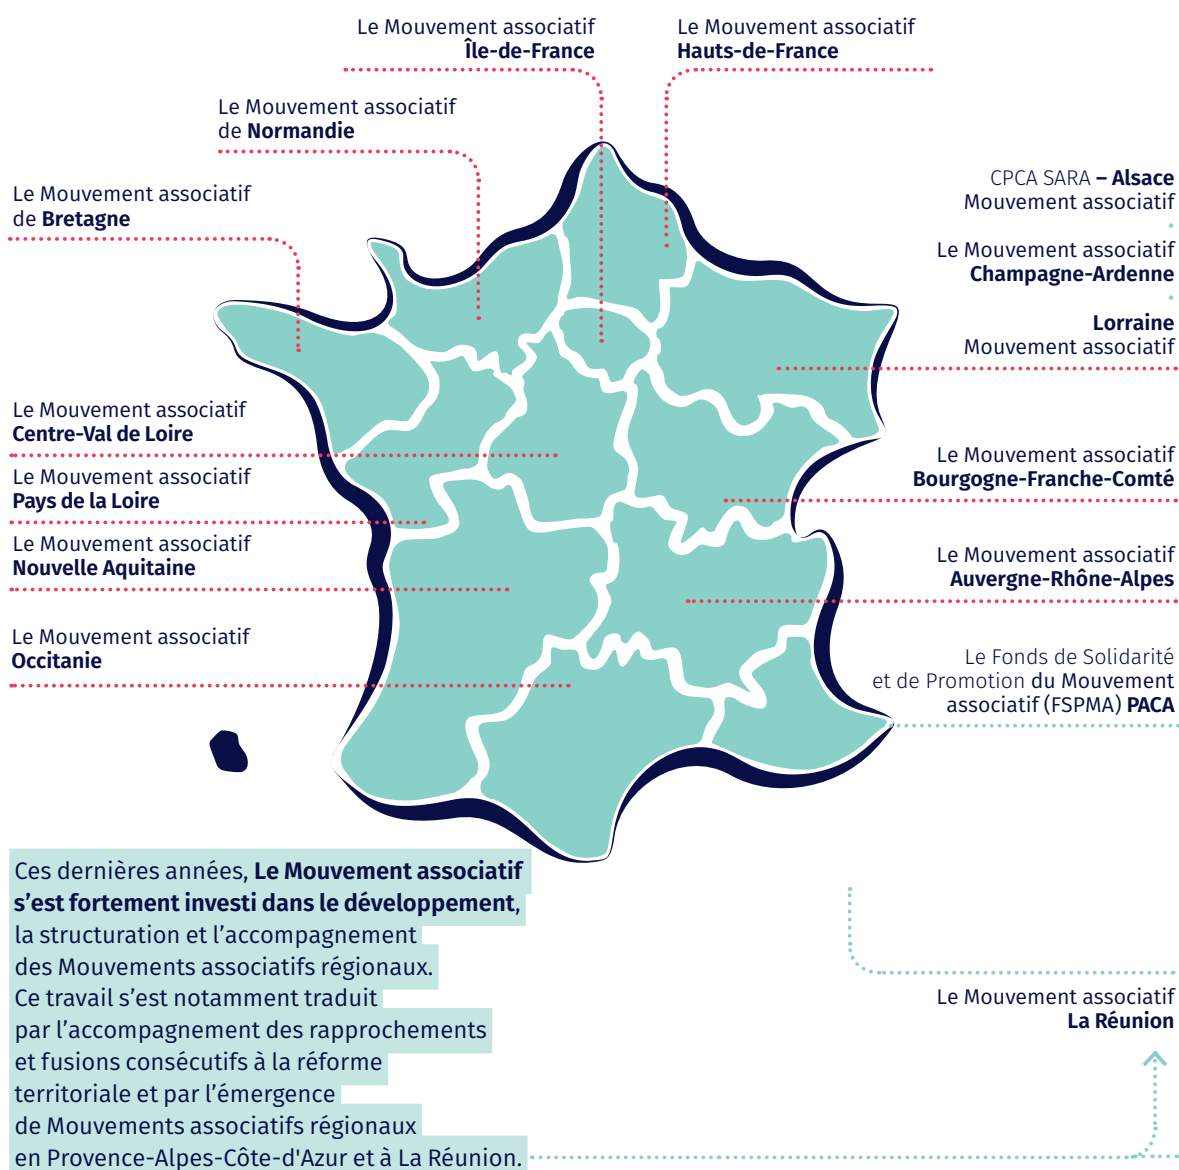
Le Mouvement associatif
Île-de-France

Le Mouvement associatif
Hauts-de-France

Le Mouvement associatif
de Normandie

Le Mouvement associatif
de Bretagne

CPCA SARA – Alsace
Mouvement associatif

Le Mouvement associatif
Champagne-Ardenne

Lorraine
Mouvement associatif

Le Mouvement associatif
Centre-Val de Loire

Le Mouvement associatif
Pays de la Loire

Le Mouvement associatif
Bourgogne-Franche-Comté

Le Mouvement associatif
Nouvelle Aquitaine

Le Mouvement associatif
Auvergne-Rhône-Alpes

Le Mouvement associatif
Occitanie

Le Fonds de Solidarité
et de Promotion du Mouvement
associatif (FSPMA) PACA

Ces dernières années, Le Mouvement associatif s'est fortement investi dans le développement, la structuration et l'accompagnement des Mouvements associatifs régionaux. Ce travail s'est notamment traduit par l'accompagnement des rapprochements et fusions consécutifs à la réforme territoriale et par l'émergence de Mouvements associatifs régionaux en Provence-Alpes-Côte-d'Azur et à La Réunion.

Le Mouvement associatif
La Réunion